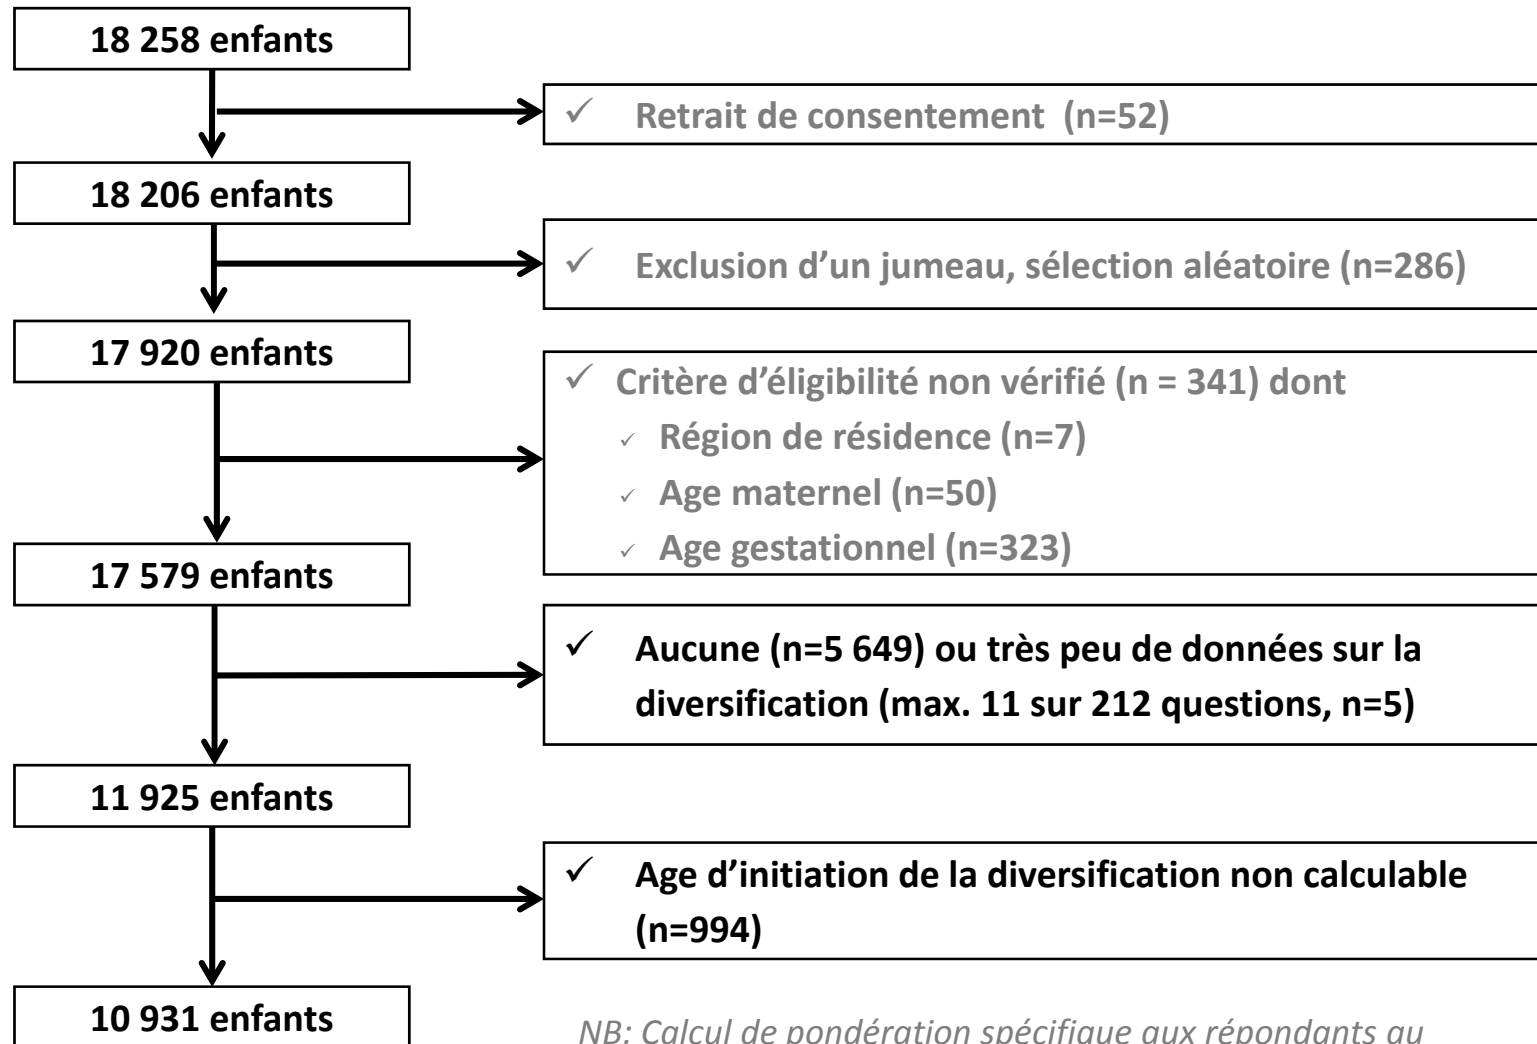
18 258 enfants

✓ Retrait de consentement (n=52)

18 206 enfants

✓ Exclusion d’un jumeau, sélection aléatoire (n=286)

17 920 enfants

✓ Critère d’éligibilité non vérifié (n = 341) dont
✓ Région de résidence (n=7)
✓ Age maternel (n=50)
✓ Age gestationnel (n=323)

17 579 enfants

✓ Aucune (n=5 649) ou très peu de données sur la diversification (max. 11 sur 212 questions, n=5)

11 925 enfants

✓ Age d’initiation de la diversification non calculable (n=994)

10 931 enfants

NB: Calcul de pondération spécifique aux répondants au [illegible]